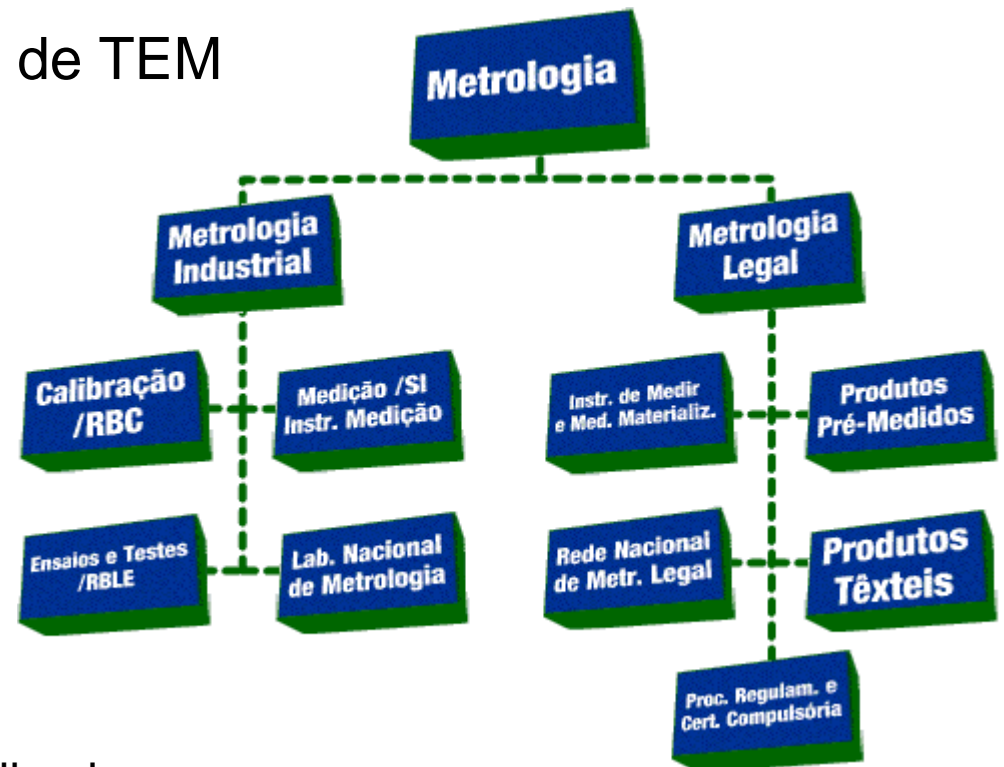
de TEM

Metrologia

Metrologia Industrial

Metrologia Legal

Calibração /RBC

Medição /SI Instr. Medição

Instr. de Medir e Med. Materializ.

Produtos Pré-Medidos

Ensaios e Testes /RBLE

Lab. Nacional de Metrologia

Rede Nacional de Metr. Legal

Produtos Têxteis

Proc. Regulam. e Cert. Compulsória